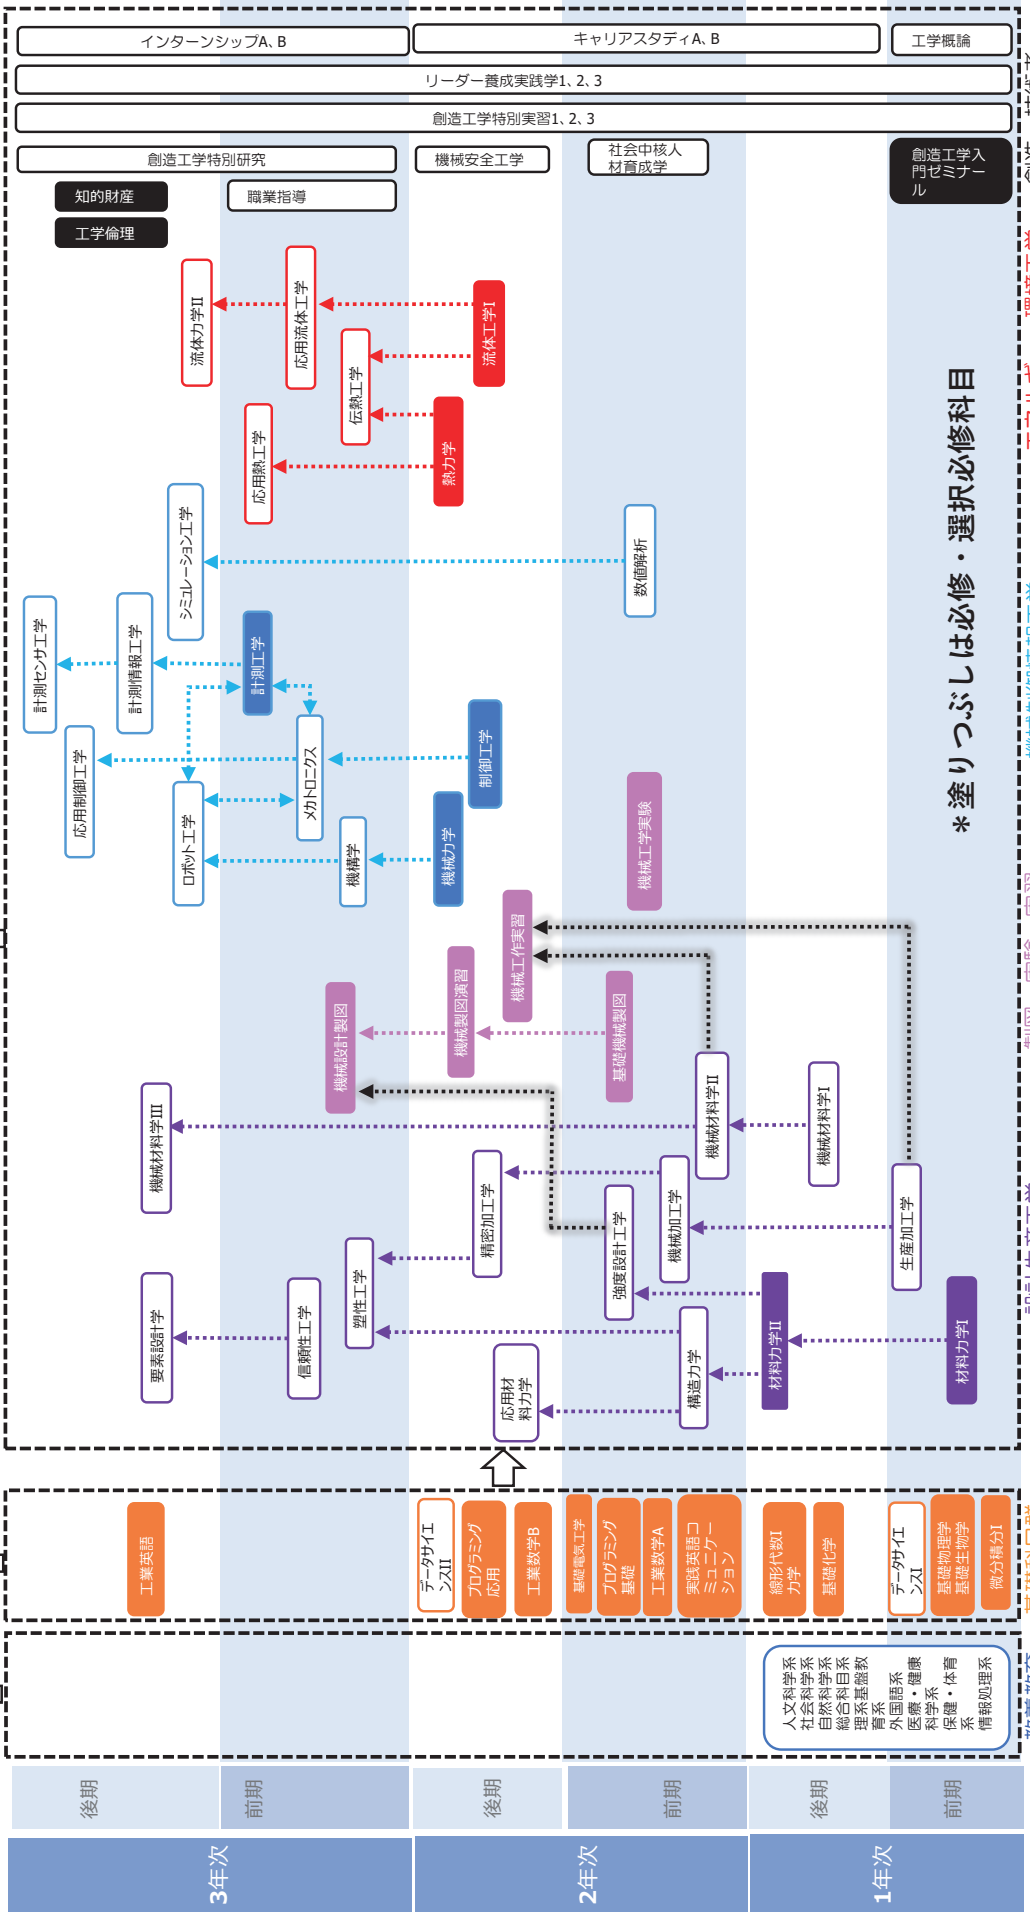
インターンシップA、B
キャリアスタディA、B
工学概論
リーダー養成実践学1、2、3
創造工学特別実習1、2、3
創造工学特別研究
機械安全工学
社会中核人材育成学
創造工学入門ゼミナール
知的財産
職業指導
工学倫理

＊塗りつぶしは必修・選択必修科目

流体力学II
応用流体工学
流体工学I
伝熱工学
熱力学
応用熱工学
シミュレーション工学
数値解析
計測センサ工学
計測情報工学
計測工学
応用制御工学
メカトロニクス
制御工学
ロボット工学
機構学
機械力学
機械工学実験
機械工作実習
機械製図演習
基礎機械製図
機械設計製図
機械材料学III
機械材料学II
機械材料学I
精密加工工学
機械加工工学
生産加工工学
強度設計工学
要素設計学
信頼性工学
塑性工学
構造力学
材料力学II
材料力学I
応用材料力学

工業英語
データサイエンスII
プログラミング応用
工業数学B
基礎電気工学
プログラミング基礎
工業数学A
実践英語コミュニケーション
線形代数I力学
基礎化学
データサイエンスI
基礎物理学
基礎生物学
微分積分I

人文科学系
社会科学系
自然科学系
総合科目系
理系基盤教育系
外国語系
医療・健康科学系
保健・体育系
情報処理系

後期
前期
後期
前期
後期
前期
3年次
2年次
1年次